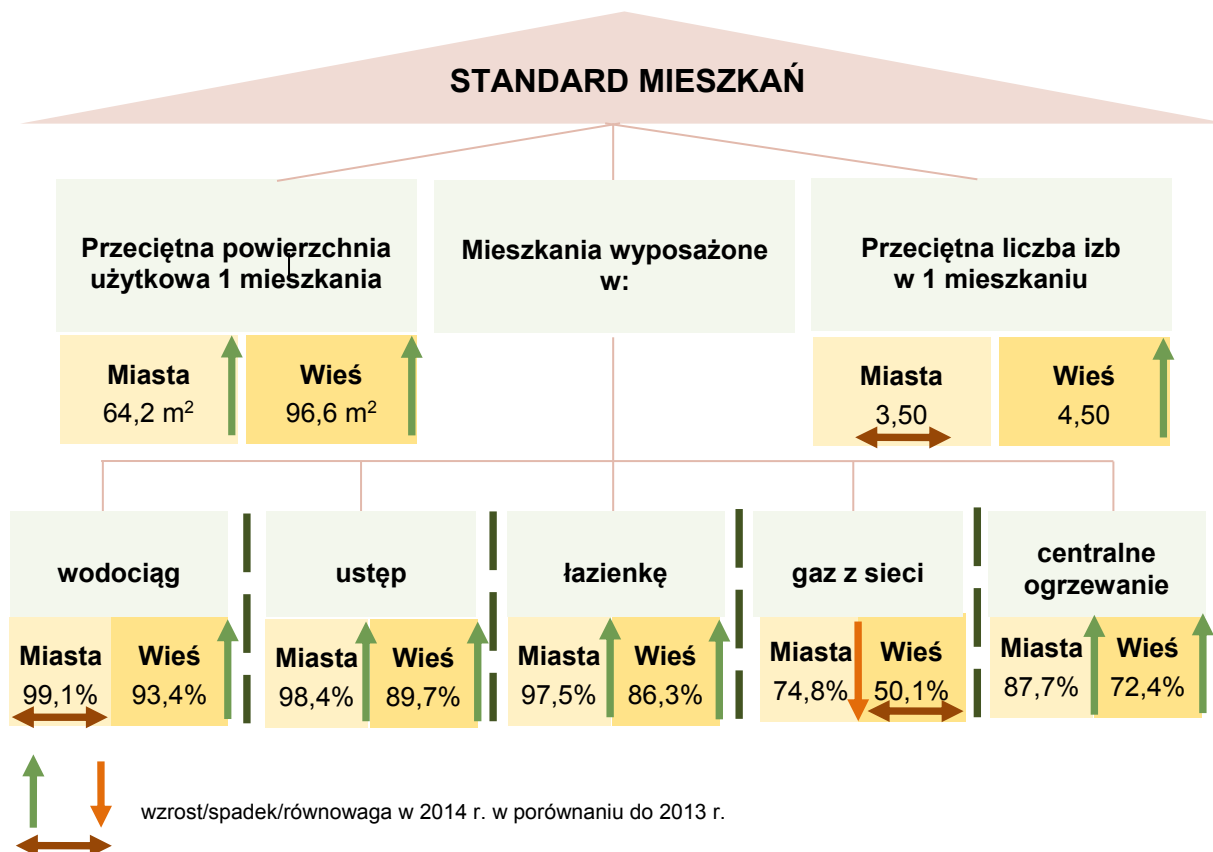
STANDARD MIESZKAŃ

Przeciętna powierzchnia użytkowa 1 mieszkania

Miasta
64,2 m$^2$

Wieś
96,6 m$^2$

Mieszkania wyposażone w:

Przeciętna liczba izb w 1 mieszkaniu

Miasta
3,50

Wieś
4,50

wodociąg

Miasta
99,1%

Wieś
93,4%

ustęp

Miasta
98,4%

Wieś
89,7%

łazienkę

Miasta
97,5%

Wieś
86,3%

gaz z sieci

Miasta
74,8%

Wieś
50,1%

centralne ogrzewanie

Miasta
87,7%

Wieś
72,4%

wzrost/spadek/równowaga w 2014 r. w porównaniu do 2013 r.